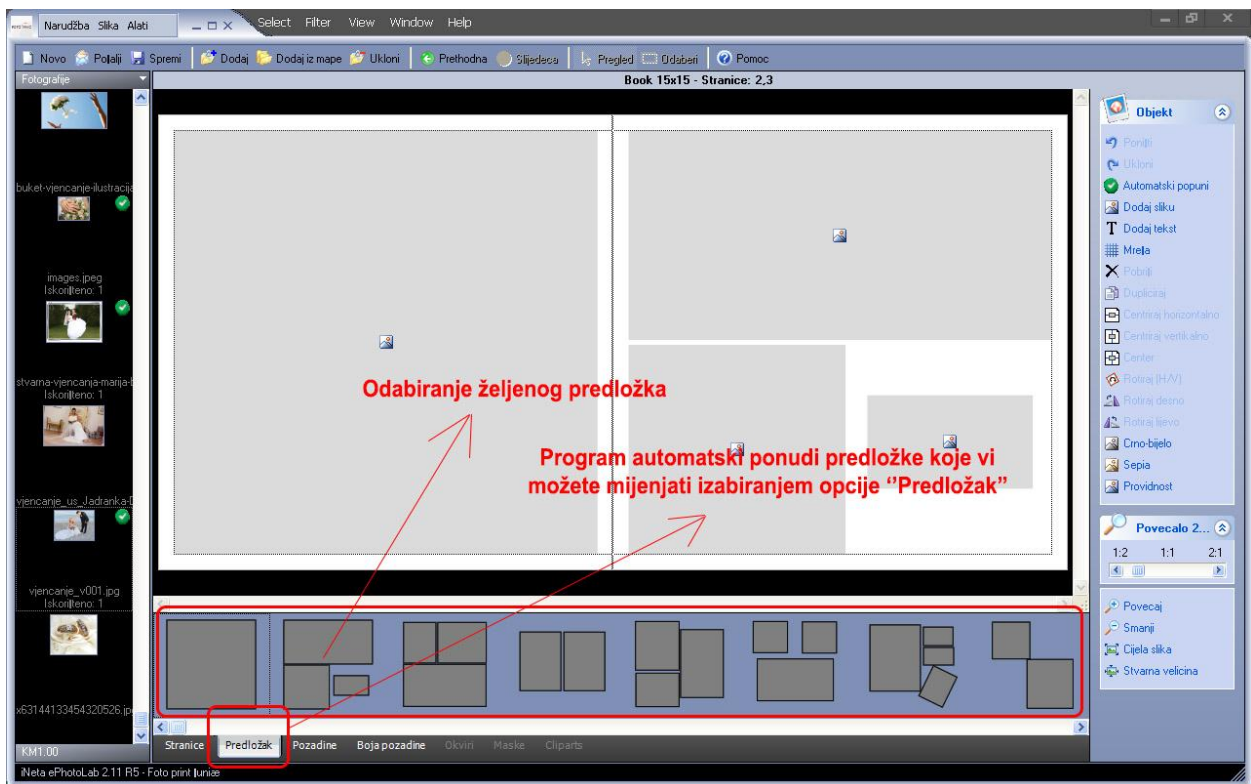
Narudžba Slika Alati
Select Filter View Window Help
Novo Pošalji Spremi Dodaj Dodaj iz mape Ukloni Prethodna Sljedeća Pregled Odaberi Pomoc
Fotografije
Book 15x15 - Stranice: 2,3
buket-vjencanje-ilustracija
images.jpeg
Iskorišteno: 1
stvarna-vjencanja-marija-i
Iskorišteno: 1
vjencanje_us_Jadranka-D
vjencanje_v001.jpg
Iskorišteno: 1
x63144133454320526.jp
KM1.00
Odabiranje željenog predložka
Program automatski ponudi predložke koje vi možete mijenjati izabiranjem opcije "Predložak"
Stranice Predložak Pozadine Boja pozadine Okviri Maske Cliparts
Objekt
Poništi
Ukloni
Automatski popuni
Dodaj sliku
Dodaj tekst
Mreža
Pobriši
Dupliciraj
Centriraj horizontalno
Centriraj vertikalno
Center
Rotiraj (H/V)
Rotiraj desno
Rotiraj lijevo
Crno-bijelo
Sepia
Providnost
Povecalo 2...
1:2 1:1 2:1
Povecaj
Smanji
Cijela slika
Stvarna velicina
iNeta ePhotoLab 2.11 R5 - Foto print šuniæ